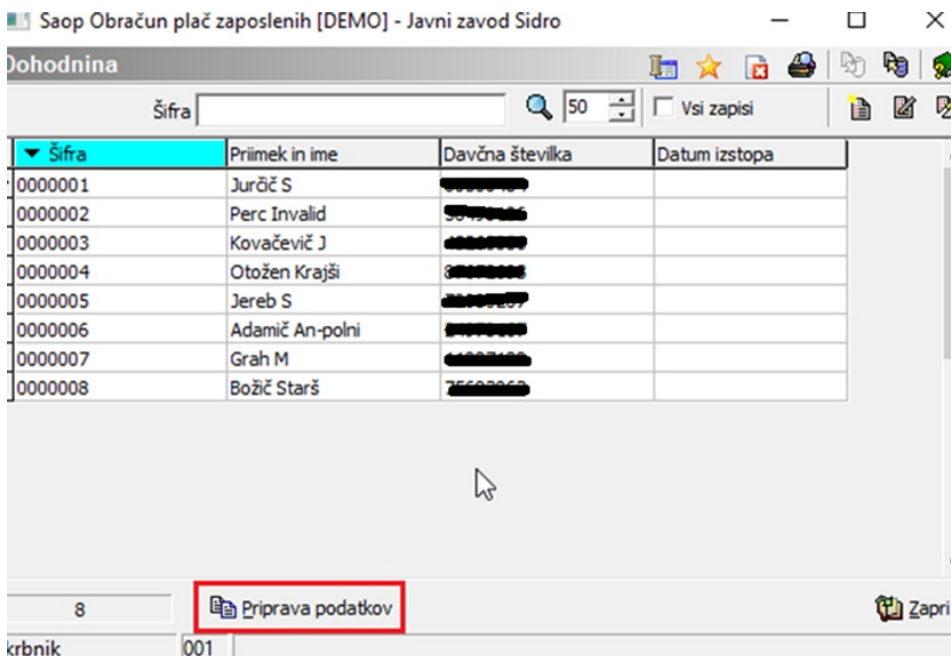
Saop Obračun plač zaposlenih [DEMO] - Javni zavod Sidro

Dohodnina

Šifra

50

Vsi zapisi

| Šifra | Priimek in ime | Davčna številka | Datum izstopa |
|---|---|---|---|
| 0000001 | Jurčič S | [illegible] | |
| 0000002 | Perc Invalid | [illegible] | |
| 0000003 | Kovačevič J | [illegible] | |
| 0000004 | Otožen Krajši | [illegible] | |
| 0000005 | Jereb S | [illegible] | |
| 0000006 | Adamič An-polni | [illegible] | |
| 0000007 | Grah M | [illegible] | |
| 0000008 | Božič Starš | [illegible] | |

8

Priprava podatkov

Zapri

krbnik

001